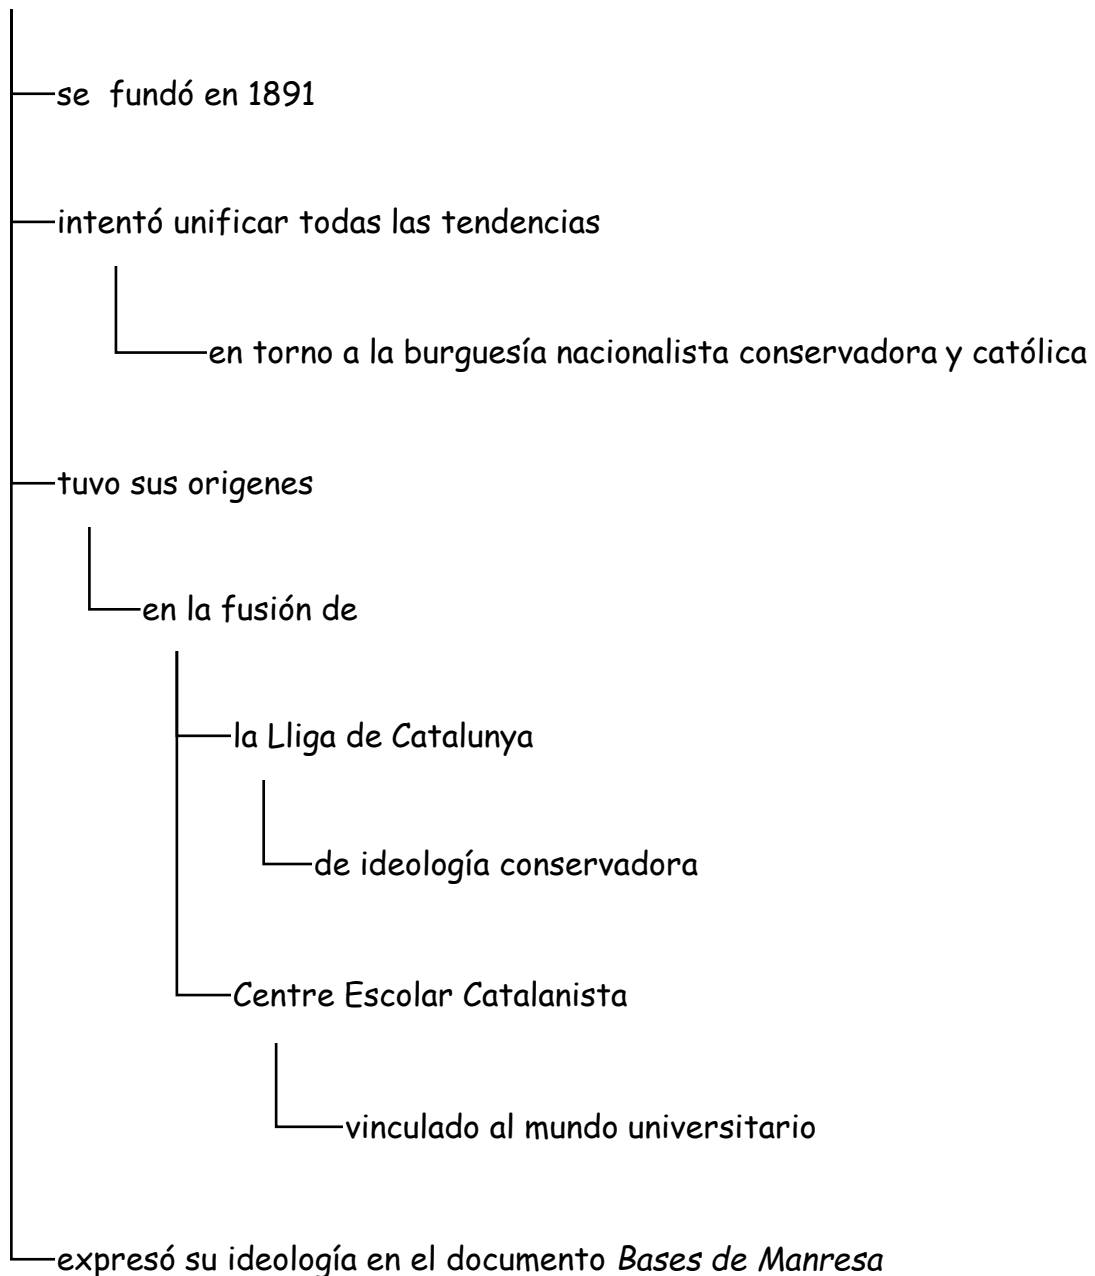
se fundó en 1891

intentó unificar todas las tendencias

en torno a la burguesía nacionalista conservadora y católica

tuvo sus origenes

en la fusión de

la Lliga de Catalunya

de ideología conservadora

Centre Escolar Catalanista

vinculado al mundo universitario

expresó su ideología en el documento *Bases de Manresa*